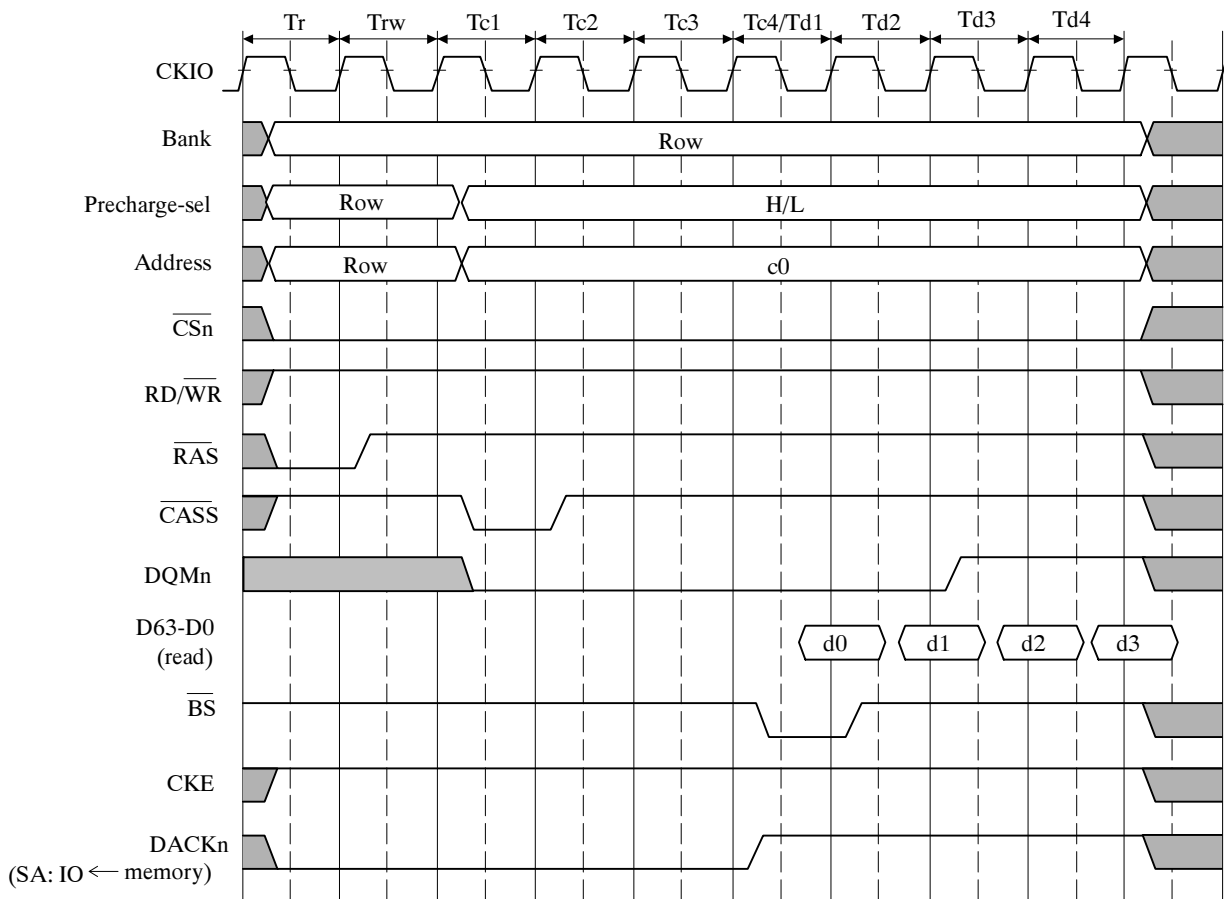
Tr Trw Tc1 Tc2 Tc3 Tc4/Td1 Td2 Td3 Td4

CKIO

Bank
Row

Precharge-sel
Row
H/L

Address
Row
c0

$\overline{CSn}$

RD/$\overline{WR}$

$\overline{RAS}$

$\overline{CASS}$

DQMn

D63-D0
(read)
d0 d1 d2 d3

$\overline{BS}$

CKE

DACKn
(SA: IO $\leftarrow$ memory)